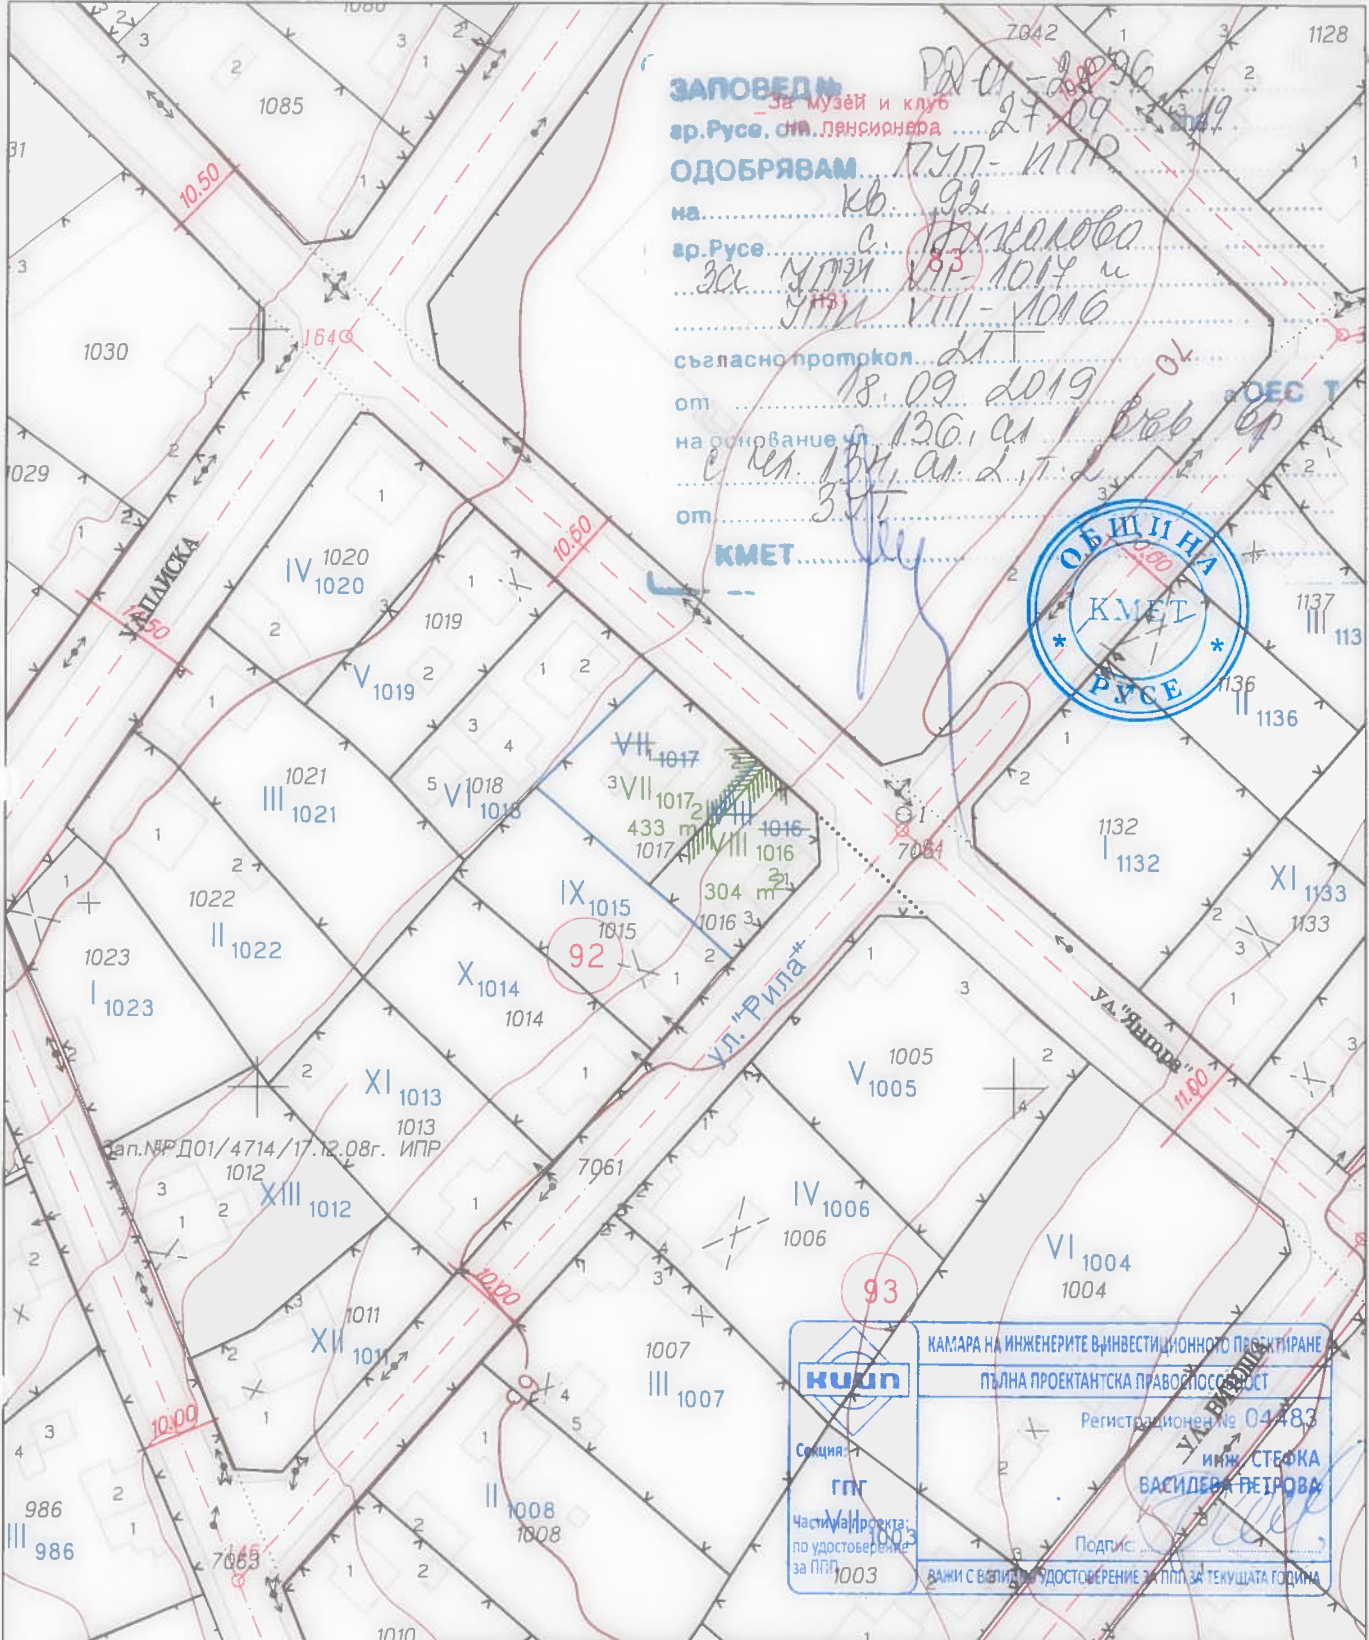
ЗАПОВЕД № РД-01-2896
гр.Русе, от 27.09.2019
За музей и клуб на пенсионера
ОДОБРЯВАМ ПУП-ИПР
на кв. 92
гр.Русе с. Николово
за УПИ VII-1017 и УПИ VIII-1016
съгласно протокол 21
от 18.09.2019
на основание чл. 136, ал.1 във вр. с чл. 134, ал.2, т.2
от ЗУТ
КМЕТ
ОБЩИНА КМЕТ РУСЕ

1085
1030
1029
1128
7042
10.50
164
ул."Плиска"
IV 1020
1020
1019
V 1019
III 1021
1021
VI 1018
1018
VII 1017
VII 1017
433 m²
1017
VIII 1016
1016
304 m²
1016
IX 1015
1015
92
X 1014
1014
XI 1013
1013
II 1022
1022
I 1023
1023
зап.№РД01/4714/17.12.08г. ИПР
1012
XIII 1012
XII 1011
1011
7061
7064
ул."Рила"
ул."Янтра"
11.00
10.00
I 1132
1132
XI 1133
1133
II 1136
1136
1137
III 113
V 1005
1005
IV 1006
1006
VI 1004
1004
93
III 1007
1007
II 1008
1008
986
III 986
7063
1010
VII 1003
1003
ул."Витоша"

КАМАРА НА ИНЖЕНЕРИТЕ В ИНВЕСТИЦИОННОТО ПРОЕКТИРАНЕ
КИИП
ПЪЛНА ПРОЕКТАНТСКА ПРАВОСПОСОБНОСТ
Регистрационен № 04483
инж. СТЕФКА ВАСИЛЕВА ПЕТРОВА
Секция: ГПГ
Части на проекта: по удостоверение за ППП
Подпис:
ВАЖИ С ВАЛИДНО УДОСТОВЕРЕНИЕ ЗА ППП ЗА ТЕКУЩАТА ГОДИНА